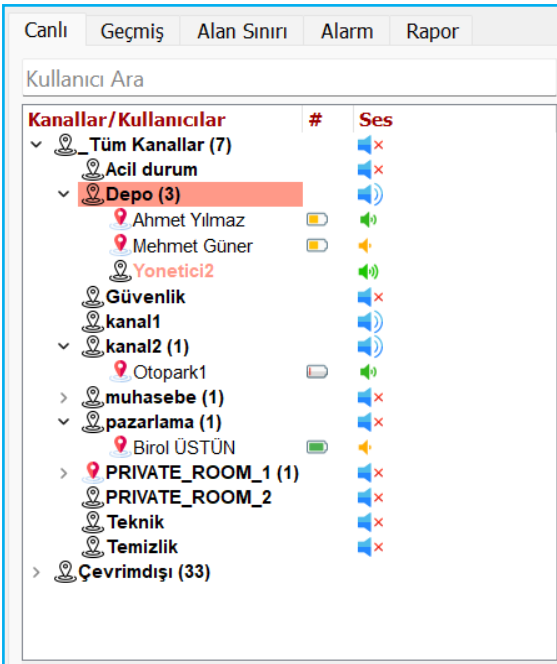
Canlı | Geçmiş | Alan Sınırı | Alarm | Rapor

Kullanıcı Ara

| Kanallar/Kullanıcılar | # | Ses |
|---|---|---|
| _Tüm Kanallar (7) | | |
| Acil durum | | |
| Depo (3) | | |
| Ahmet Yılmaz | | |
| Mehmet Güner | | |
| Yonetici2 | | |
| Güvenlik | | |
| kanal1 | | |
| kanal2 (1) | | |
| Otopark1 | | |
| muhasebe (1) | | |
| pazarlama (1) | | |
| Birol ÜSTÜN | | |
| PRIVATE_ROOM_1 (1) | | |
| PRIVATE_ROOM_2 | | |
| Teknik | | |
| Temizlik | | |
| Çevrimdışı (33) | | |